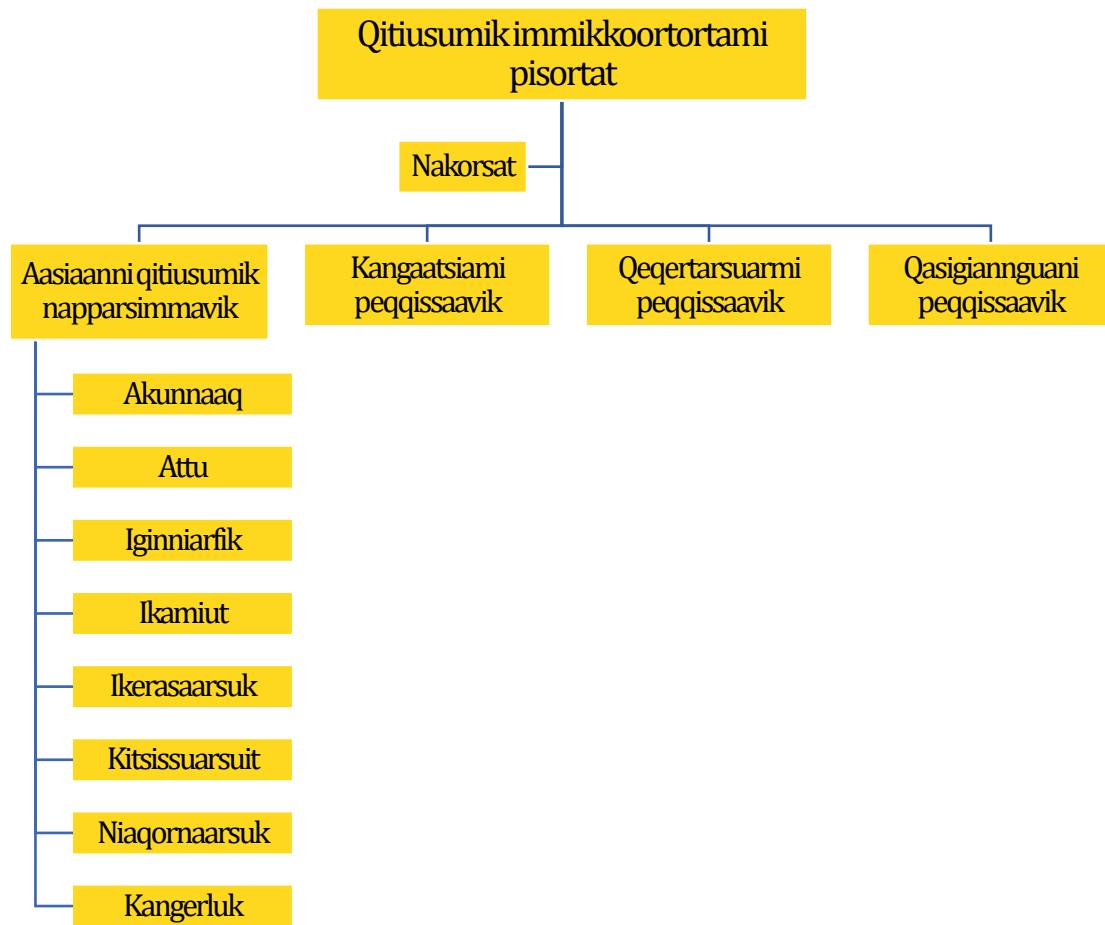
Qitiusumik immikkoortortami pisortat

Nakorsat

Aasiaanni qitiusumik napparsimmavik

Kangaatsiami peqqissaavik

Qeqertarsuarmi peqqissaavik

Qasigiannguani peqqissaavik

Akunnaaq

Attu

Iginniarfik

Ikamiut

Ikerasaarsuk

Kitsissuarsuit

Niaqornaarsuk

Kangerluk